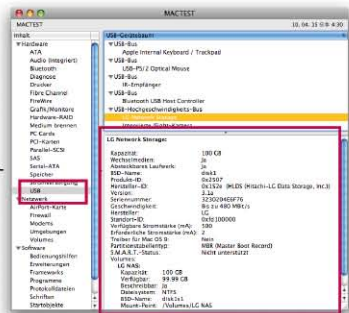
MACTEST

MACTEST

10. 04. 15 0:00 4:30

Inhalt

▼Hardware
ATA
Audio (integriert)
Bluetooth
Diagnose
Drucker
Fibre Channel
FireWire
Grafik/Monitore
Hardware-RAID
Medium brennen
PC Cards
PCI-Karten
Parallel-SCSI
SAS
Serial-ATA
Speicher
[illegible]
USB
▼Netzwerk
AirPort-Karte
Firewall
Modems
Umgebungen
Volumes
▼Software
Bedienungshilfen
Erweiterungen
Frameworks
Programme
Protokolldateien
Schriften
Startobjekte

USB-Gerätebaum
▼USB-Bus
Apple Internal Keyboard / Trackpad
▼USB-Bus
USB-PS/2 Optical Mouse
▼USB-Bus
IR-Empfänger
▼USB-Bus
Bluetooth USB Host Controller
▼USB-Hochgeschwindigkeits-Bus
LG Network Storage
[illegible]

LG Network Storage:

Kapazität: 100 GB
Wechselmedien: Ja
Abtrennbares Laufwerk: Ja
BSD-Name: disk1
Produkt-ID: 0x2507
Hersteller-ID: 0x152e (HLDS (Hitachi-LG Data Storage, Inc))
Version: 3.1a
Seriennummer: 323029465F76
Geschwindigkeit: Bis zu 480 MBit/s
Hersteller: LG
Standort-ID: 0xfd100000
Verfügbare Stromstärke (mA): 500
Erforderliche Stromstärke (mA): 2
Treiber für Mac OS 9: Nein
Partitionstabellentyp: MBR (Master Boot Record)
S.M.A.R.T.-Status: Nicht unterstützt
Volumes:
LG NAS:
Kapazität: 100 GB
Verfügbar: 99.99 GB
Beschreibbar: Ja
Dateisystem: NTFS
BSD-Name: disk1s1
Mount-Point: /Volumes/LG NAS